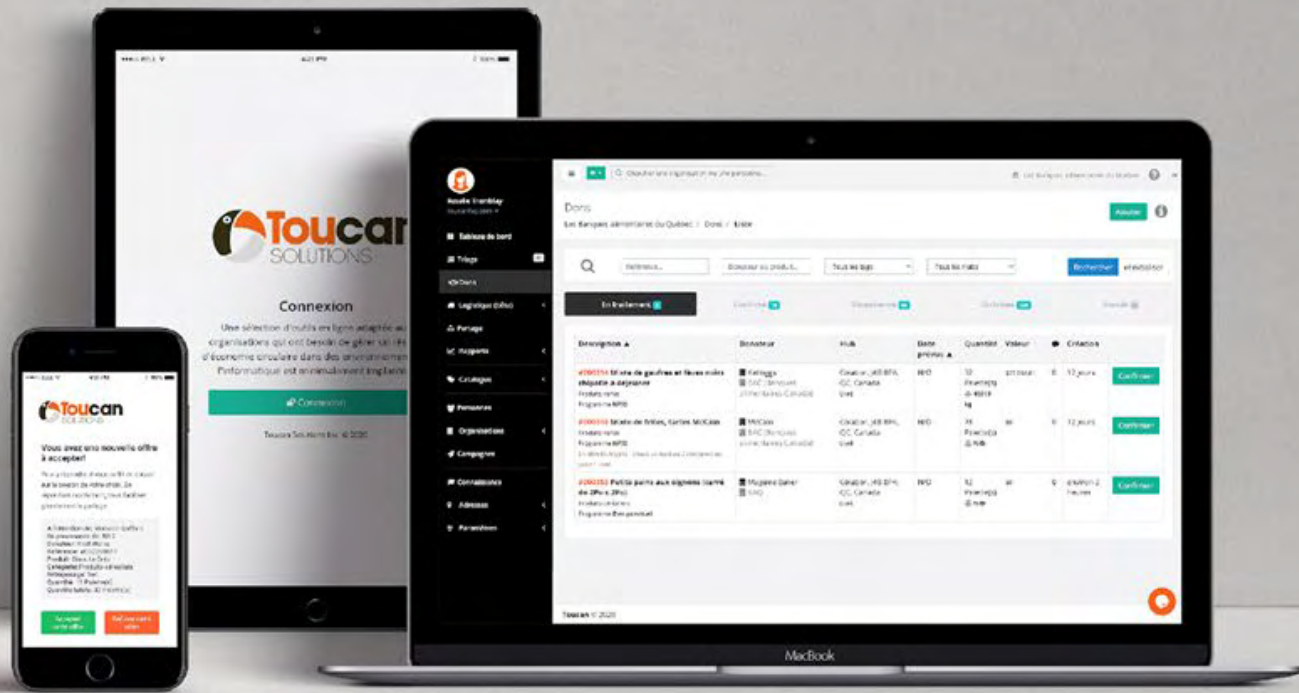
Toucan
SOLUTIONS

Connexion

Une sélection d'outils en ligne adaptée au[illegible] organisations qui ont besoin de gérer un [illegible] d'économie circulaire dans des environnemen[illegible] l'informatique est minimalement implant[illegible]

Connexion

Toucan Solutions Inc. © 2020

Toucan
SOLUTIONS

Vous avez une nouvelle offre à accepter!

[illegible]

Accepter cette offre

Refuser cette offre

Rosalie Tremblay

Tableau de bord

Triage

Dons

Logistique

Partage

Rapports

Catalogue

Personnes

Organisations

Campagnes

Connaissances

Adresses

Paramètres

Dons

Les Banques alimentaires du Québec / Dons / Liste

Ajouter

Rechercher

En traitement

Description ▲ | Donateur | Hub | Date prévue ▲ | Quantité | Valeur | | Création

#200354 Mixte de gaufres et fèves noirs chipotle à déjeuner | Kellogg | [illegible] | N/D | 12 | | 0 | 12 jours | Confirmer

#200353 Mixte de frites, Cartes McCain | McCain | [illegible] | N/D | | | 0 | 12 jours | Confirmer

#200352 Petits pains aux oignons (sarré de 2Pcs 2Pcs) | Mygaleo Baker | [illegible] | N/D | 12 | | 0 | environ 2 heures | Confirmer

Toucan © 2020

MacBook